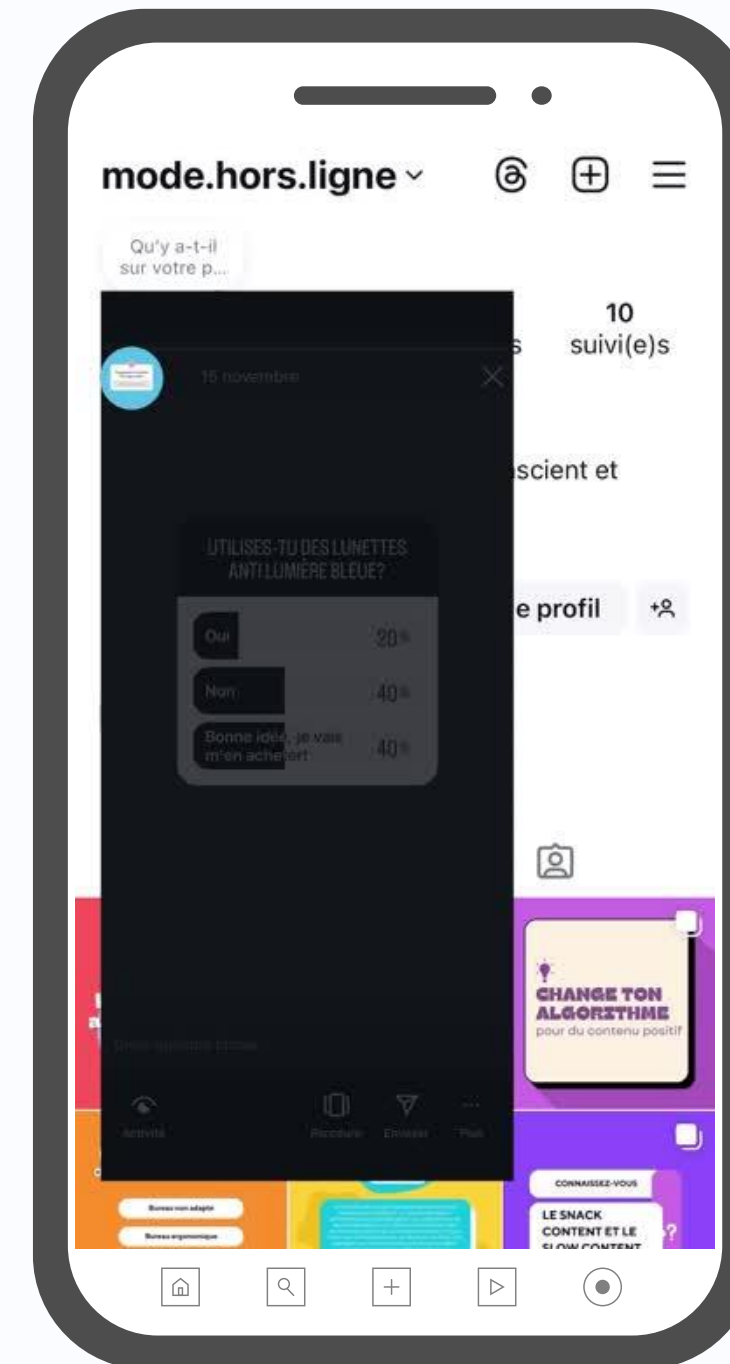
mode.hors.ligne

Qu'y a-t-il sur votre p...

10
suivi(e)s

15 novembre

scient et

UTILISES-TU DES LUNETTES ANTI LUMIÈRE BLEUE?

Oui 20%

Non 40%

Bonne idée, je vais m'en acheter! 40%

e profil

CHANGE TON ALGORITHME
pour du contenu positif

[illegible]

Activité

Parcourir

Envoyer

Plus

Bureau non adapté

Bureau ergonomique

CONNAISSEZ-VOUS

LE SNACK CONTENT ET LE SLOW CONTENT